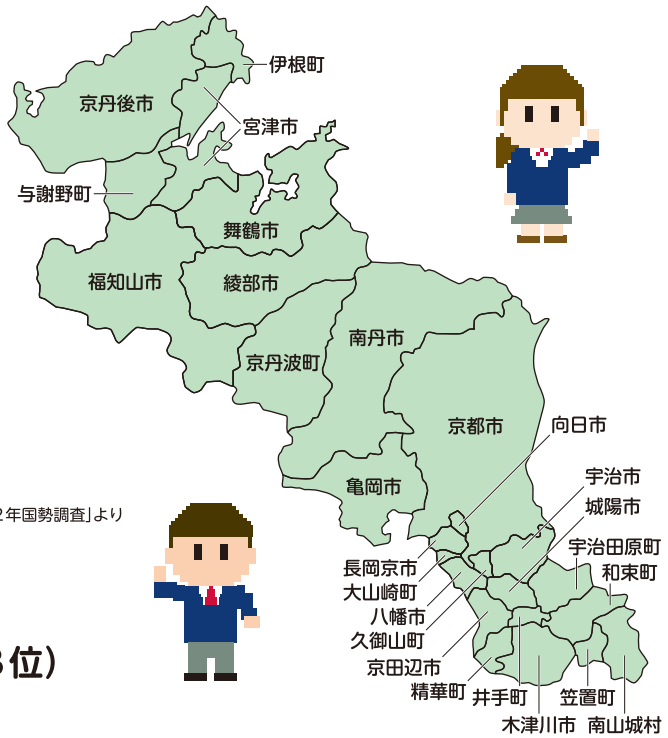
伊根町
京丹後市
宮津市
与謝野町
舞鶴市
福知山市
綾部市
京丹波町
南丹市
京都市
向日市
亀岡市
2年国勢調査」より
宇治市
城陽市
宇治田原町
和束町
長岡京市
大山崎町
八幡市
久御山町
京田辺市
精華町
井手町
笠置町
木津川市
南山城村
3位)